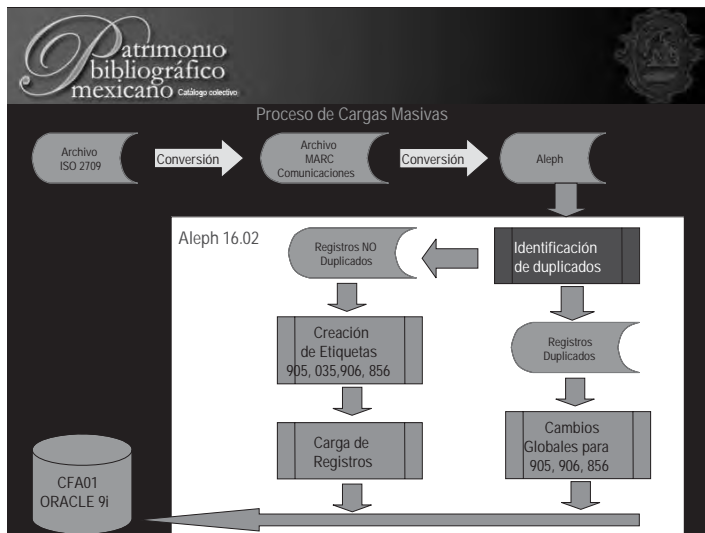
Patrimonio bibliográfico mexicano Catálogo colectivo

Proceso de Cargas Masivas

Archivo ISO 2709

Conversión

Archivo MARC Comunicaciones

Conversión

Aleph

Aleph 16.02

Registros NO Duplicados

Identificación de duplicados

Creación de Etiquetas 905, 035,906, 856

Registros Duplicados

Carga de Registros

Cambios Globales para 905, 906, 856

CFA01 ORACLE 9i